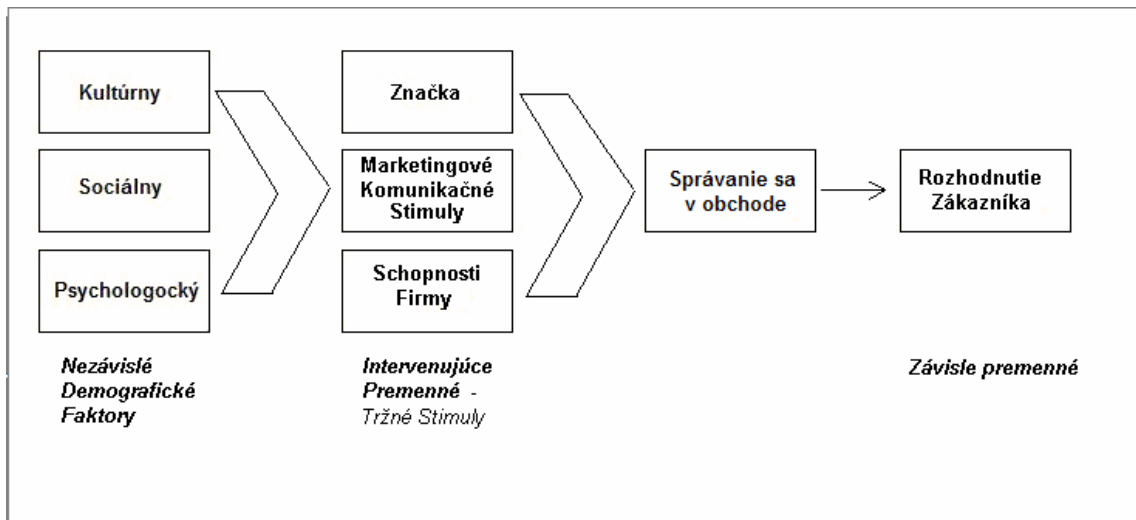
Kultúrny

Sociálny

Psychologocký

Značka

Marketingové Komunikačné Stimuly

Schopnosti Firmy

Správanie sa v obchode

Rozhodnutie Zákazníka

Nezávislé Demografické Faktory

Intervenujúce Premenné - Tržné Stimuly

Závisle premenné